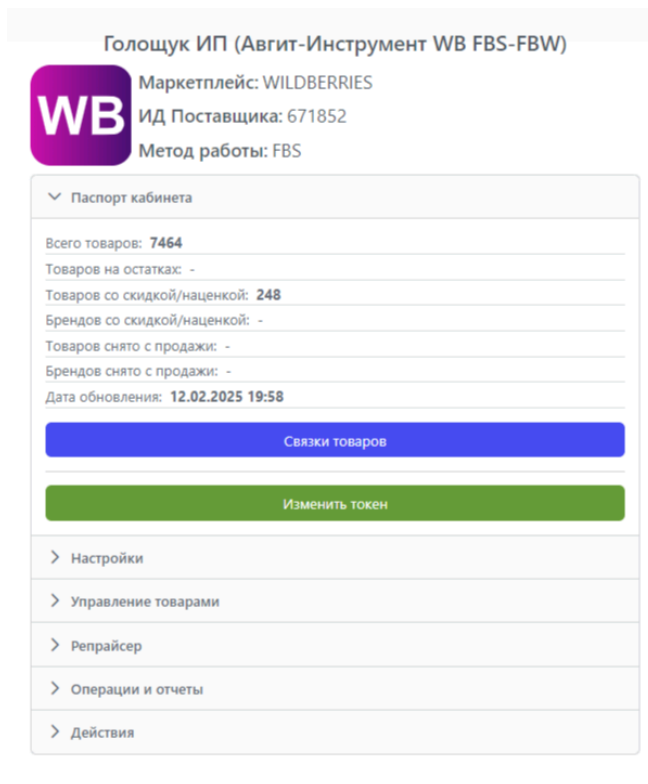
Голощук ИП (Авгит-Инструмент WB FBS-FBW)

WB

Маркетплейс: WILDBERRIES

ИД Поставщика: 671852

Метод работы: FBS

Паспорт кабинета

Всего товаров: 7464

Товаров на остатках: -

Товаров со скидкой/наценкой: 248

Брендов со скидкой/наценкой: -

Товаров снято с продажи: -

Брендов снято с продажи: -

Дата обновления: 12.02.2025 19:58

Связки товаров

Изменить токен

Настройки

Управление товарами

Репрайсер

Операции и отчеты

Действия